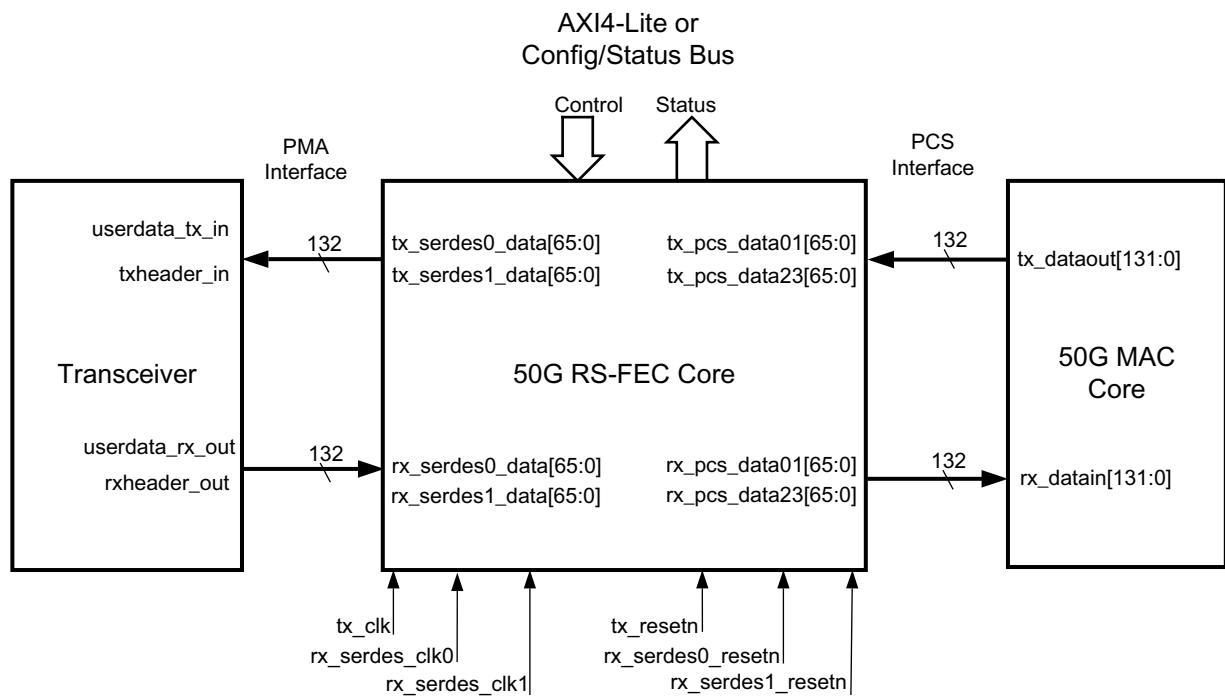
AXI4-Lite or
Config/Status Bus

Control

Status

PMA
Interface

PCS
Interface

userdata_tx_in

txheader_in

132

tx_serdes0_data[65:0]

tx_serdes1_data[65:0]

tx_pcs_data01[65:0]

tx_pcs_data23[65:0]

132

tx_dataout[131:0]

Transceiver

50G RS-FEC Core

50G MAC
Core

userdata_rx_out

rxheader_out

132

rx_serdes0_data[65:0]

rx_serdes1_data[65:0]

rx_pcs_data01[65:0]

rx_pcs_data23[65:0]

132

rx_datain[131:0]

tx_clk

rx_serdes_clk0

rx_serdes_clk1

tx_resetn

rx_serdes0_resetn

rx_serdes1_resetn